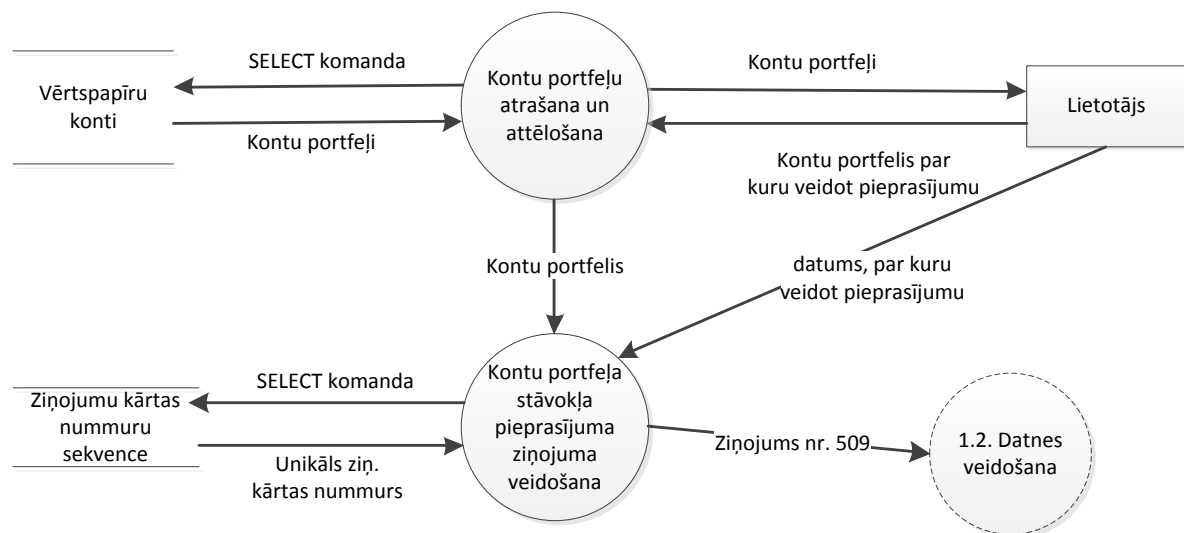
Vērtspapīru konti

SELECT komanda

Kontu portfeļi

Kontu portfeļu atrašana un attēlošana

Kontu portfeļi

Lietotājs

Kontu portfelis par kuru veidot pieprasījumu

Kontu portfelis

datums, par kuru veidot pieprasījumu

Ziņojumu kārtas nummuru sekvence

SELECT komanda

Unikāls ziņ. kārtas nummurs

Kontu portfeļa stāvokļa pieprasījuma ziņojuma veidošana

Ziņojums nr. 509

1.2. Datnes veidošana